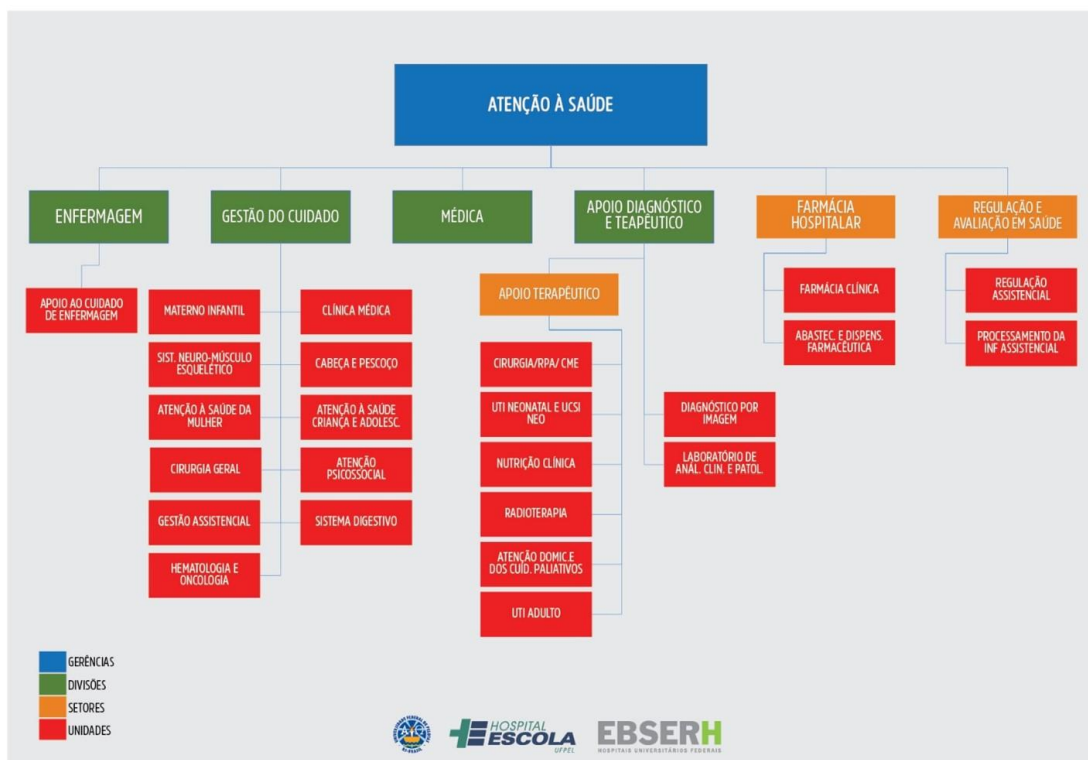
ATENÇÃO À SAÚDE

ENFERMAGEM

GESTÃO DO CUIDADO

MÉDICA

APOIO DIAGNÓSTICO E TEAPÊUTICO

FARMÁCIA HOSPITALAR

REGULAÇÃO E AVALIAÇÃO EM SAÚDE

APOIO AO CUIDADO DE ENFERMAGEM

MATERNO INFANTIL

SIST. NEURO-MÚSCULO ESQUELÉTICO

ATENÇÃO À SAÚDE DA MULHER

CIRURGIA GERAL

GESTÃO ASSISTENCIAL

HEMATOLOGIA E ONCOLOGIA

CLÍNICA MÉDICA

CABEÇA E PESCOÇO

ATENÇÃO À SAÚDE CRIANÇA E ADOLESC.

ATENÇÃO PSICOSSOCIAL

SISTEMA DIGESTIVO

APOIO TERAPÊUTICO

CIRURGIA/RPA/ CME

UTI NEONATAL E UCSI NEO

NUTRIÇÃO CLÍNICA

RADIOTERAPIA

ATENÇÃO DOMIC E DOS CUID. PALIATIVOS

UTI ADULTO

DIAGNÓSTICO POR IMAGEM

LABORATÓRIO DE ANÁL. CLIN. E PATOL.

FARMÁCIA CLÍNICA

ABASTEC. E DISPENS. FARMACÊUTICA

REGULAÇÃO ASSISTENCIAL

PROCESSAMENTO DA INF ASSISTENCIAL

GERÊNCIAS
DIVISÕES
SETORES
UNIDADES

HOSPITAL ESCOLA UFPEL

EBSERH HOSPITAIS UNIVERSITÁRIOS FEDERAIS